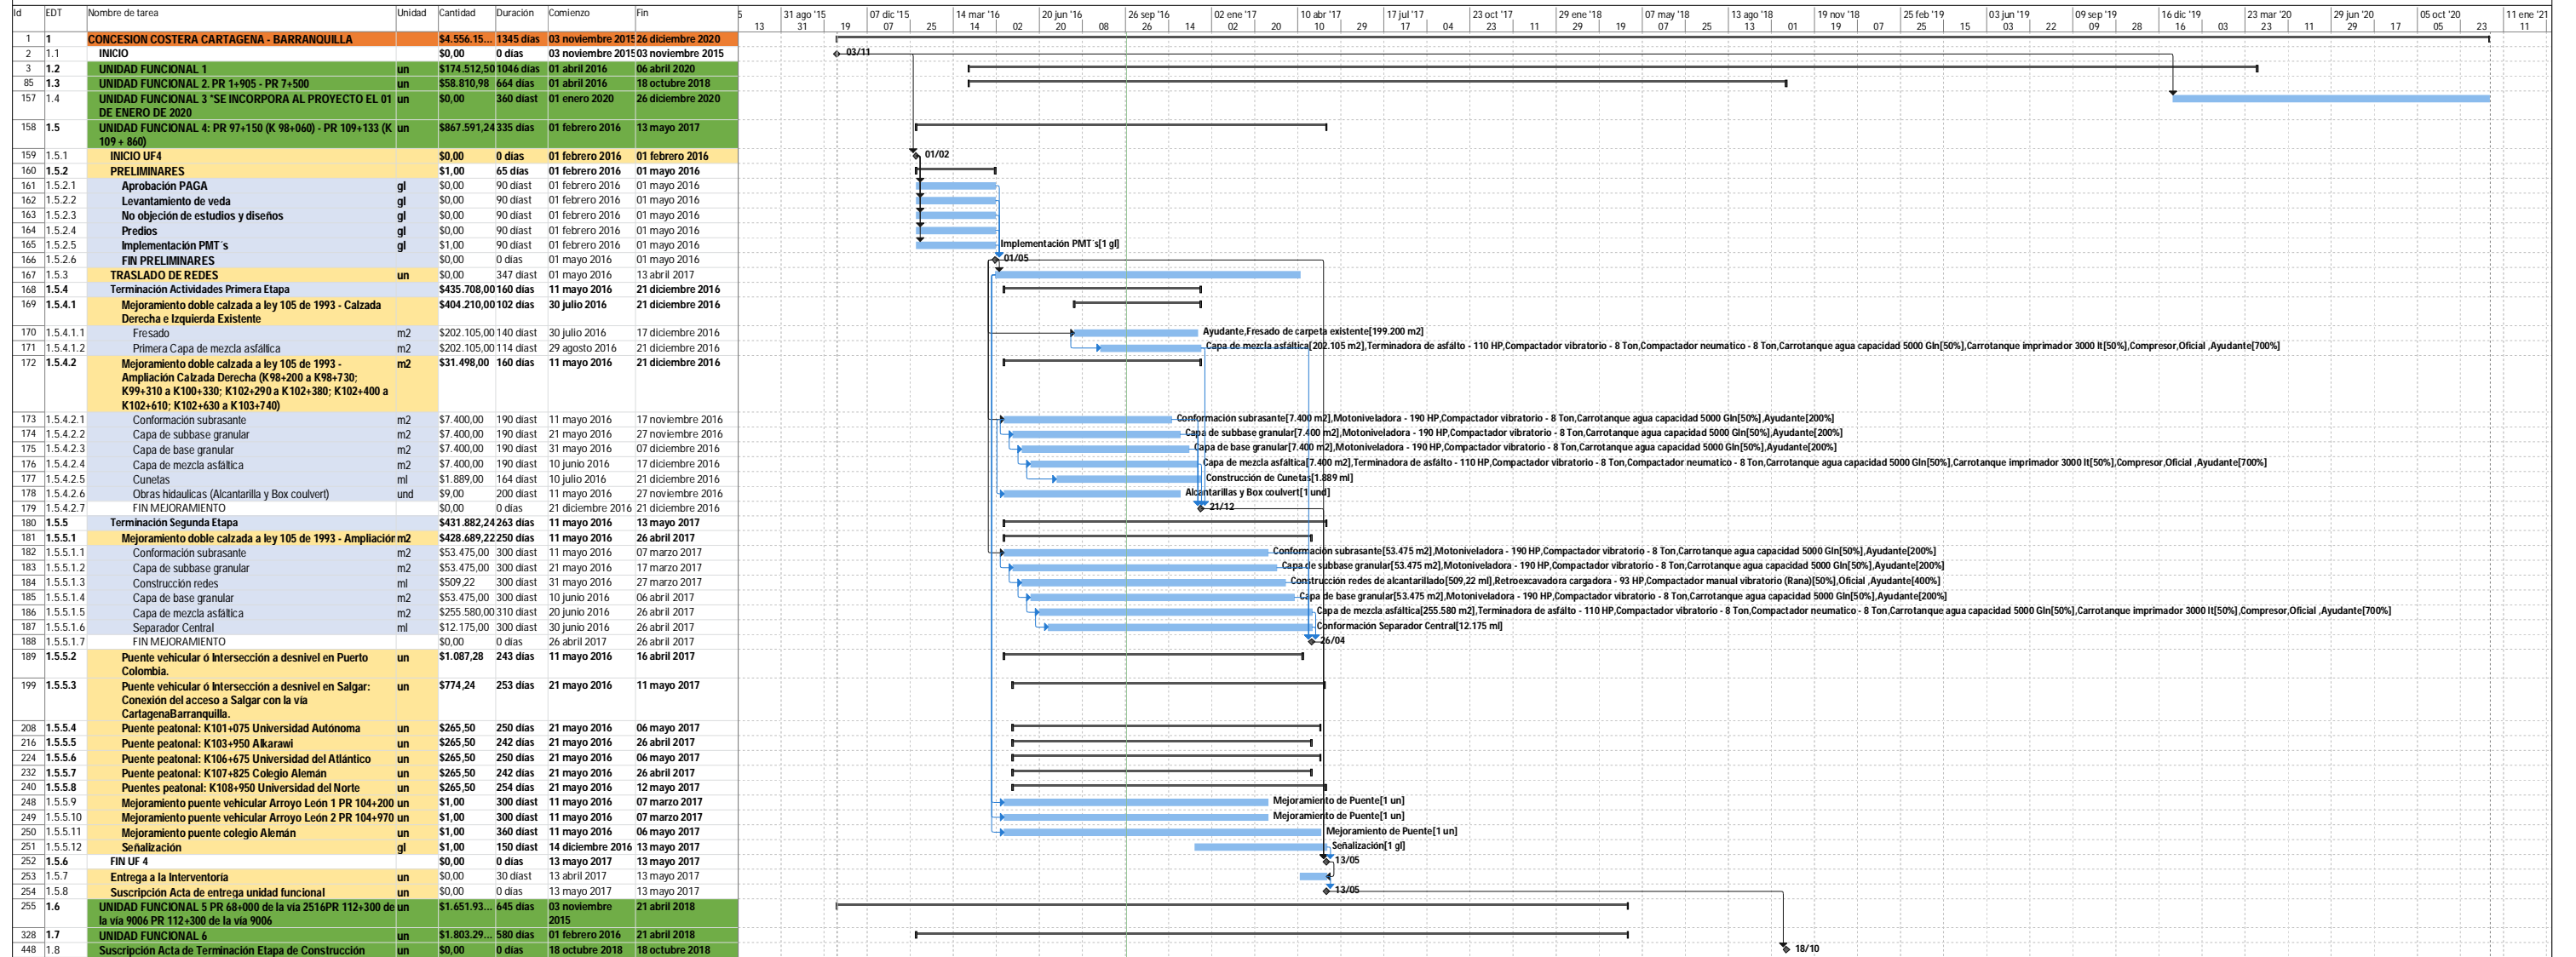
| Id | EDT | Nombre de tarea | Unidad | Cantidad | Duración | Comienzo | Fin |
|---|---|---|---|---|---|---|---|
| 1 | 1 | CONCESION COSTERA CARTAGENA - BARRANQUILLA | | $4.556.15... | 1345 días | 03 noviembre 2015 | 26 diciembre 2020 |
| 2 | 1.1 | INICIO | | $0,00 | 0 días | 03 noviembre 2015 | 03 noviembre 2015 |
| 3 | 1.2 | UNIDAD FUNCIONAL 1 | un | $174.512,50 | 1046 días | 01 abril 2016 | 06 abril 2020 |
| 85 | 1.3 | UNIDAD FUNCIONAL 2. PR 1+905 - PR 7+500 | un | $58.810,98 | 664 días | 01 abril 2016 | 18 octubre 2018 |
| 157 | 1.4 | UNIDAD FUNCIONAL 3 "SE INCORPORA AL PROYECTO EL 01 DE ENERO DE 2020 | un | $0,00 | 360 díast | 01 enero 2020 | 26 diciembre 2020 |
| 158 | 1.5 | UNIDAD FUNCIONAL 4: PR 97+150 (K 98+060) - PR 109+133 (K 109 + 860) | un | $867.591,24 | 335 días | 01 febrero 2016 | 13 mayo 2017 |
| 159 | 1.5.1 | INICIO UF4 | | $0,00 | 0 días | 01 febrero 2016 | 01 febrero 2016 |
| 160 | 1.5.2 | PRELIMINARES | | $1,00 | 65 días | 01 febrero 2016 | 01 mayo 2016 |
| 161 | 1.5.2.1 | Aprobación PAGA | gl | $0,00 | 90 díast | 01 febrero 2016 | 01 mayo 2016 |
| 162 | 1.5.2.2 | Levantamiento de veda | gl | $0,00 | 90 díast | 01 febrero 2016 | 01 mayo 2016 |
| 163 | 1.5.2.3 | No objeción de estudios y diseños | gl | $0,00 | 90 díast | 01 febrero 2016 | 01 mayo 2016 |
| 164 | 1.5.2.4 | Predios | gl | $0,00 | 90 díast | 01 febrero 2016 | 01 mayo 2016 |
| 165 | 1.5.2.5 | Implementación PMT´s | gl | $1,00 | 90 díast | 01 febrero 2016 | 01 mayo 2016 |
| 166 | 1.5.2.6 | FIN PRELIMINARES | | $0,00 | 0 días | 01 mayo 2016 | 01 mayo 2016 |
| 167 | 1.5.3 | TRASLADO DE REDES | un | $0,00 | 347 díast | 01 mayo 2016 | 13 abril 2017 |
| 168 | 1.5.4 | Terminación Actividades Primera Etapa | | $435.708,00 | 160 días | 11 mayo 2016 | 21 diciembre 2016 |
| 169 | 1.5.4.1 | Mejoramiento doble calzada a ley 105 de 1993 - Calzada Derecha e Izquierda Existente | | $404.210,00 | 102 días | 30 julio 2016 | 21 diciembre 2016 |
| 170 | 1.5.4.1.1 | Fresado | m2 | $202.105,00 | 140 díast | 30 julio 2016 | 17 diciembre 2016 |
| 171 | 1.5.4.1.2 | Primera Capa de mezcla asfáltica | m2 | $202.105,00 | 114 díast | 29 agosto 2016 | 21 diciembre 2016 |
| 172 | 1.5.4.2 | Mejoramiento doble calzada a ley 105 de 1993 - Ampliación Calzada Derecha (K98+200 a K98+730; K99+310 a K100+330; K102+290 a K102+380; K102+400 a K102+610; K102+630 a K103+740) | m2 | $31.498,00 | 160 días | 11 mayo 2016 | 21 diciembre 2016 |
| 173 | 1.5.4.2.1 | Conformación subrasante | m2 | $7.400,00 | 190 díast | 11 mayo 2016 | 17 noviembre 2016 |
| 174 | 1.5.4.2.2 | Capa de subbase granular | m2 | $7.400,00 | 190 díast | 21 mayo 2016 | 27 noviembre 2016 |
| 175 | 1.5.4.2.3 | Capa de base granular | m2 | $7.400,00 | 190 díast | 31 mayo 2016 | 07 diciembre 2016 |
| 176 | 1.5.4.2.4 | Capa de mezcla asfáltica | m2 | $7.400,00 | 190 díast | 10 junio 2016 | 17 diciembre 2016 |
| 177 | 1.5.4.2.5 | Cunetas | ml | $1.889,00 | 164 díast | 10 julio 2016 | 21 diciembre 2016 |
| 178 | 1.5.4.2.6 | Obras hidaulicas (Alcantarilla y Box coulvert) | und | $9,00 | 200 díast | 11 mayo 2016 | 27 noviembre 2016 |
| 179 | 1.5.4.2.7 | FIN MEJORAMIENTO | | $0,00 | 0 días | 21 diciembre 2016 | 21 diciembre 2016 |
| 180 | 1.5.5 | Terminación Segunda Etapa | | $431.882,24 | 263 días | 11 mayo 2016 | 13 mayo 2017 |
| 181 | 1.5.5.1 | Mejoramiento doble calzada a ley 105 de 1993 - Ampliación | m2 | $428.689,22 | 250 días | 11 mayo 2016 | 26 abril 2017 |
| 182 | 1.5.5.1.1 | Conformación subrasante | m2 | $53.475,00 | 300 díast | 11 mayo 2016 | 07 marzo 2017 |
| 183 | 1.5.5.1.2 | Capa de subbase granular | m2 | $53.475,00 | 300 díast | 21 mayo 2016 | 17 marzo 2017 |
| 184 | 1.5.5.1.3 | Construcción redes | ml | $509,22 | 300 díast | 31 mayo 2016 | 27 marzo 2017 |
| 185 | 1.5.5.1.4 | Capa de base granular | m2 | $53.475,00 | 300 díast | 10 junio 2016 | 06 abril 2017 |
| 186 | 1.5.5.1.5 | Capa de mezcla asfáltica | m2 | $255.580,00 | 310 díast | 20 junio 2016 | 26 abril 2017 |
| 187 | 1.5.5.1.6 | Separador Central | ml | $12.175,00 | 300 díast | 30 junio 2016 | 26 abril 2017 |
| 188 | 1.5.5.1.7 | FIN MEJORAMIENTO | | $0,00 | 0 días | 26 abril 2017 | 26 abril 2017 |
| 189 | 1.5.5.2 | Puente vehicular ó Intersección a desnivel en Puerto Colombia. | un | $1.087,28 | 243 días | 11 mayo 2016 | 16 abril 2017 |
| 199 | 1.5.5.3 | Puente vehicular ó Intersección a desnivel en Salgar: Conexión del acceso a Salgar con la vía CartagenaBarranquilla. | un | $774,24 | 253 días | 21 mayo 2016 | 11 mayo 2017 |
| 208 | 1.5.5.4 | Puente peatonal: K101+075 Universidad Autónoma | un | $265,50 | 250 días | 21 mayo 2016 | 06 mayo 2017 |
| 216 | 1.5.5.5 | Puente peatonal: K103+950 Alkarawi | un | $265,50 | 242 días | 21 mayo 2016 | 26 abril 2017 |
| 224 | 1.5.5.6 | Puente peatonal: K106+675 Universidad del Atlántico | un | $265,50 | 250 días | 21 mayo 2016 | 06 mayo 2017 |
| 232 | 1.5.5.7 | Puente peatonal: K107+825 Colegio Alemán | un | $265,50 | 242 días | 21 mayo 2016 | 26 abril 2017 |
| 240 | 1.5.5.8 | Puentes peatonal: K108+950 Universidad del Norte | un | $265,50 | 254 días | 21 mayo 2016 | 12 mayo 2017 |
| 248 | 1.5.5.9 | Mejoramiento puente vehicular Arroyo León 1 PR 104+200 | un | $1,00 | 300 díast | 11 mayo 2016 | 07 marzo 2017 |
| 249 | 1.5.5.10 | Mejoramiento puente vehicular Arroyo León 2 PR 104+970 | un | $1,00 | 300 díast | 11 mayo 2016 | 07 marzo 2017 |
| 250 | 1.5.5.11 | Mejoramiento puente colegio Alemán | un | $1,00 | 360 díast | 11 mayo 2016 | 06 mayo 2017 |
| 251 | 1.5.5.12 | Señalización | gl | $1,00 | 150 díast | 14 diciembre 2016 | 13 mayo 2017 |
| 252 | 1.5.6 | FIN UF 4 | | $0,00 | 0 días | 13 mayo 2017 | 13 mayo 2017 |
| 253 | 1.5.7 | Entrega a la Interventoría | un | $0,00 | 30 díast | 13 abril 2017 | 13 mayo 2017 |
| 254 | 1.5.8 | Suscripción Acta de entrega unidad funcional | un | $0,00 | 0 días | 13 mayo 2017 | 13 mayo 2017 |
| 255 | 1.6 | UNIDAD FUNCIONAL 5 PR 68+000 de la vía 2516PR 112+300 de la vía 9006 PR 112+300 de la vía 9006 | un | $1.651.93... | 645 días | 03 noviembre 2015 | 21 abril 2018 |
| 328 | 1.7 | UNIDAD FUNCIONAL 6 | un | $1.803.29... | 580 días | 01 febrero 2016 | 21 abril 2018 |
| 448 | 1.8 | Suscripción Acta de Terminación Etapa de Construcción | un | $0,00 | 0 días | 18 octubre 2018 | 18 octubre 2018 |

5 13 | 31 ago '15 31 19 | 07 dic '15 07 25 | 14 mar '16 14 02 | 20 jun '16 20 08 | 26 sep '16 26 14 | 02 ene '17 02 20 | 10 abr '17 10 29 | 17 jul '17 17 04 | 23 oct '17 23 11 | 29 ene '18 29 19 | 07 may '18 07 25 | 13 ago '18 13 01 | 19 nov '18 19 07 | 25 feb '19 25 15 | 03 jun '19 03 22 | 09 sep '19 09 28 | 16 dic '19 16 03 | 23 mar '20 23 11 | 29 jun '20 29 17 | 05 oct '20 05 23 | 11 ene '21 11

03/11
01/02
Implementación PMT´s[1 gl]
01/05
Ayudante,Fresado de carpeta existente[199.200 m2]
Capa de mezcla asfáltica[202.105 m2],Terminadora de asfálto - 110 HP,Compactador vibratorio - 8 Ton,Compactador neumatico - 8 Ton,Carrotanque agua capacidad 5000 Gln[50%],Carrotanque imprimador 3000 lt[50%],Compresor,Oficial ,Ayudante[700%]
Conformación subrasante[7.400 m2],Motoniveladora - 190 HP,Compactador vibratorio - 8 Ton,Carrotanque agua capacidad 5000 Gln[50%],Ayudante[200%]
Capa de subbase granular[7.400 m2],Motoniveladora - 190 HP,Compactador vibratorio - 8 Ton,Carrotanque agua capacidad 5000 Gln[50%],Ayudante[200%]
Capa de base granular[7.400 m2],Motoniveladora - 190 HP,Compactador vibratorio - 8 Ton,Carrotanque agua capacidad 5000 Gln[50%],Ayudante[200%]
Capa de mezcla asfáltica[7.400 m2],Terminadora de asfálto - 110 HP,Compactador vibratorio - 8 Ton,Compactador neumatico - 8 Ton,Carrotanque agua capacidad 5000 Gln[50%],Carrotanque imprimador 3000 lt[50%],Compresor,Oficial ,Ayudante[700%]
Construcción de Cunetas[1.889 ml]
Alcantarillas y Box coulvert[1 und]
21/12
Conformación subrasante[53.475 m2],Motoniveladora - 190 HP,Compactador vibratorio - 8 Ton,Carrotanque agua capacidad 5000 Gln[50%],Ayudante[200%]
Capa de subbase granular[53.475 m2],Motoniveladora - 190 HP,Compactador vibratorio - 8 Ton,Carrotanque agua capacidad 5000 Gln[50%],Ayudante[200%]
Construcción redes de alcantarillado[509,22 ml],Retroexcavadora cargadora - 93 HP,Compactador manual vibratorio (Rana)[50%],Oficial ,Ayudante[400%]
Capa de base granular[53.475 m2],Motoniveladora - 190 HP,Compactador vibratorio - 8 Ton,Carrotanque agua capacidad 5000 Gln[50%],Ayudante[200%]
Capa de mezcla asfáltica[255.580 m2],Terminadora de asfálto - 110 HP,Compactador vibratorio - 8 Ton,Compactador neumatico - 8 Ton,Carrotanque agua capacidad 5000 Gln[50%],Carrotanque imprimador 3000 lt[50%],Compresor,Oficial ,Ayudante[700%]
Conformación Separador Central[12.175 ml]
26/04
Mejoramiento de Puente[1 un]
Mejoramiento de Puente[1 un]
Mejoramiento de Puente[1 un]
Señalización[1 gl]
13/05
13/05
18/10